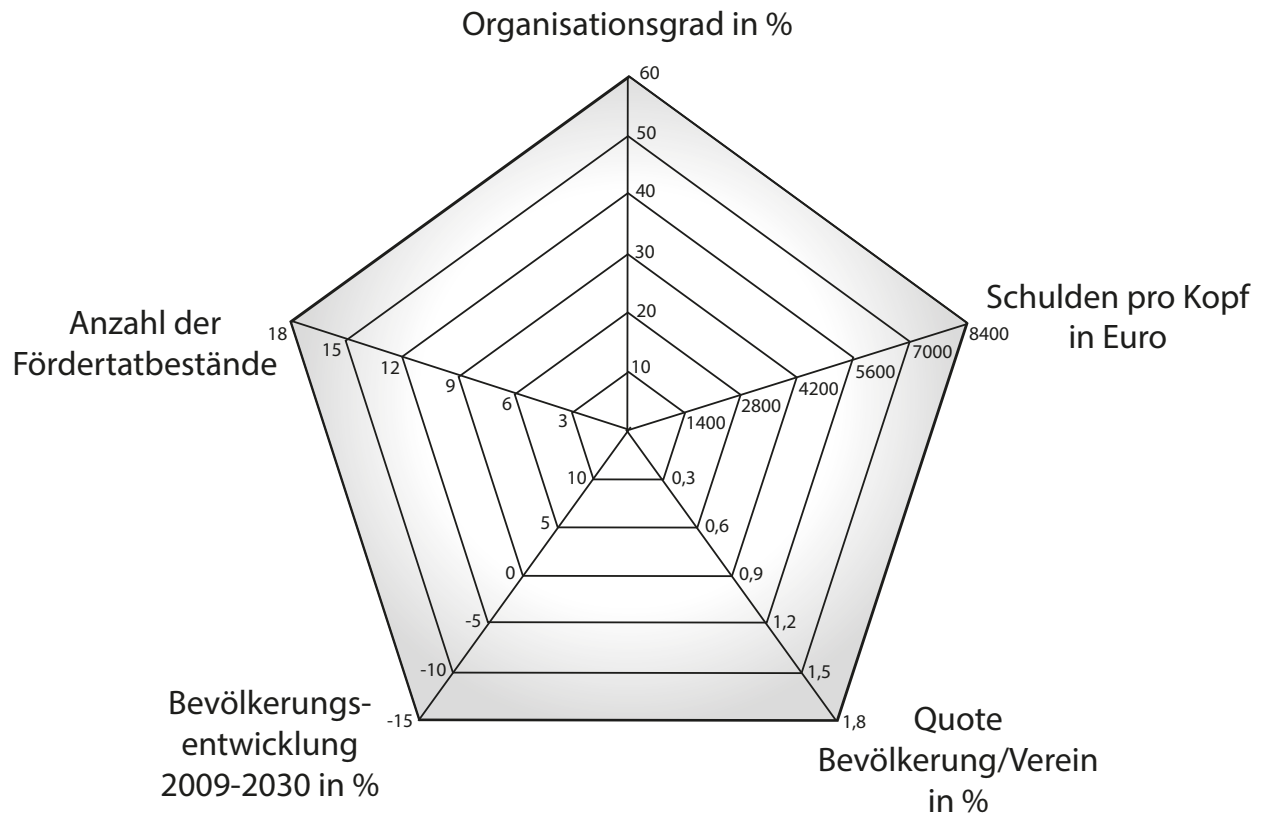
Organisationsgrad in %

60
50
40
30
20
10

Schulden pro Kopf in Euro

1400
2800
4200
5600
7000
8400

Quote Bevölkerung/Verein in %

0,3
0,6
0,9
1,2
1,5
1,8

Bevölkerungsentwicklung 2009-2030 in %

10
5
0
-5
-10
-15

Anzahl der Fördertatbestände

3
6
9
12
15
18